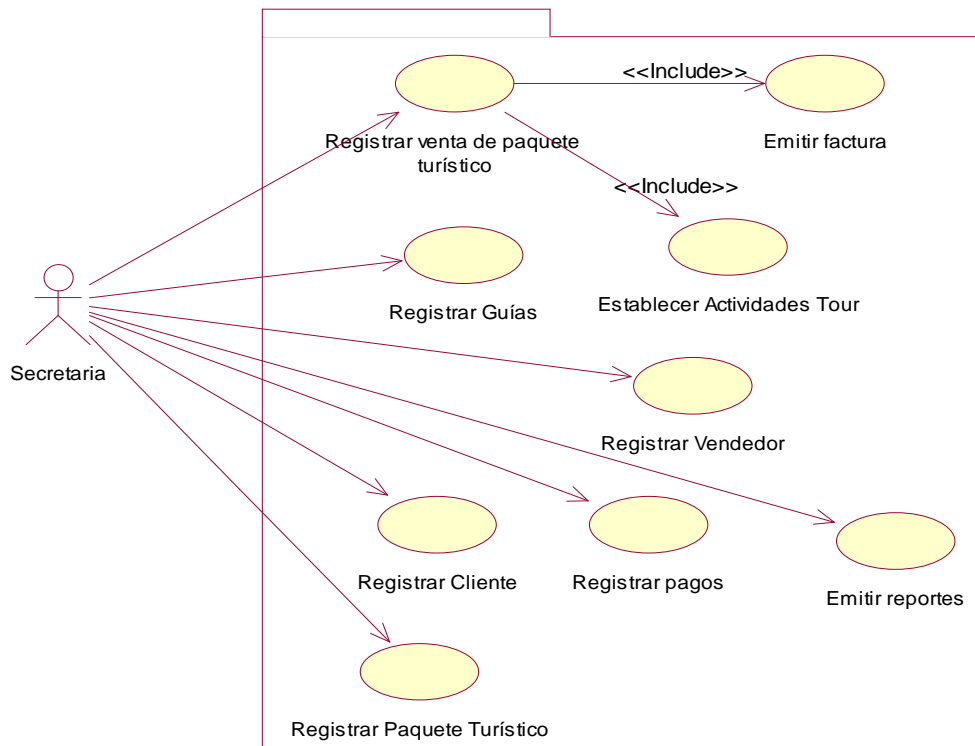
Secretaria

Registrar venta de paquete turístico

<<Include>>

Emitir factura

<<Include>>

Establecer Actividades Tour

Registrar Guías

Registrar Vendedor

Registrar Cliente

Registrar pagos

Emitir reportes

Registrar Paquete Turístico